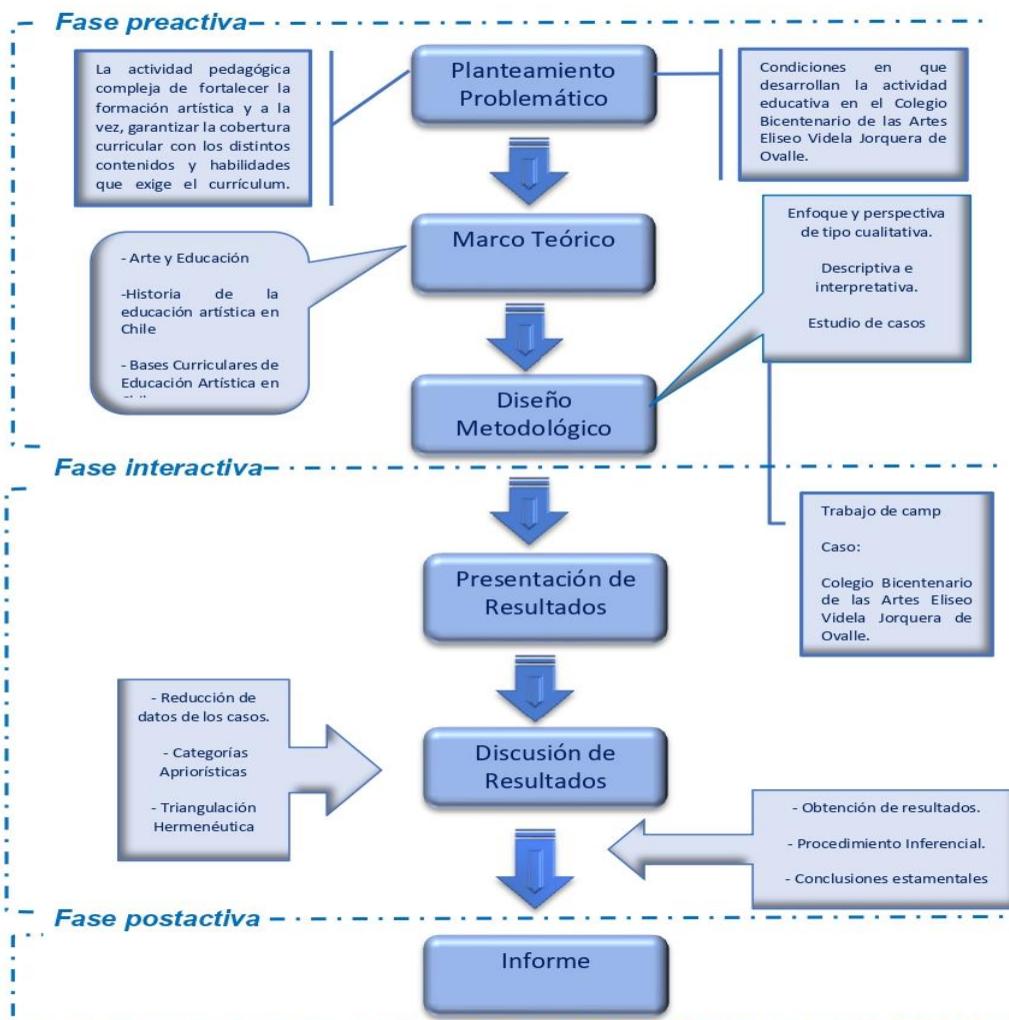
Fase preactiva

La actividad pedagógica compleja de fortalecer la formación artística y a la vez, garantizar la cobertura curricular con los distintos contenidos y habilidades que exige el currículum.

Planteamiento Problemático

Condiciones en que desarrollan la actividad educativa en el Colegio Bicentenario de las Artes Eliseo Videla Jorquera de Ovalle.

Marco Teórico

- Arte y Educación

-Historia de la educación artística en Chile

- Bases Curriculares de Educación Artística en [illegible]

Enfoque y perspectiva de tipo cualitativa.

Descriptiva e interpretativa.

Estudio de casos

Diseño Metodológico

Fase interactiva

Trabajo de camp

Caso:

Colegio Bicentenario de las Artes Eliseo Videla Jorquera de Ovalle.

Presentación de Resultados

- Reducción de datos de los casos.

- Categorías Apriorísticas

- Triangulación Hermenéutica

Discusión de Resultados

- Obtención de resultados.

- Procedimiento Inferencial.

- Conclusiones estamentales

Fase postactiva

Informe